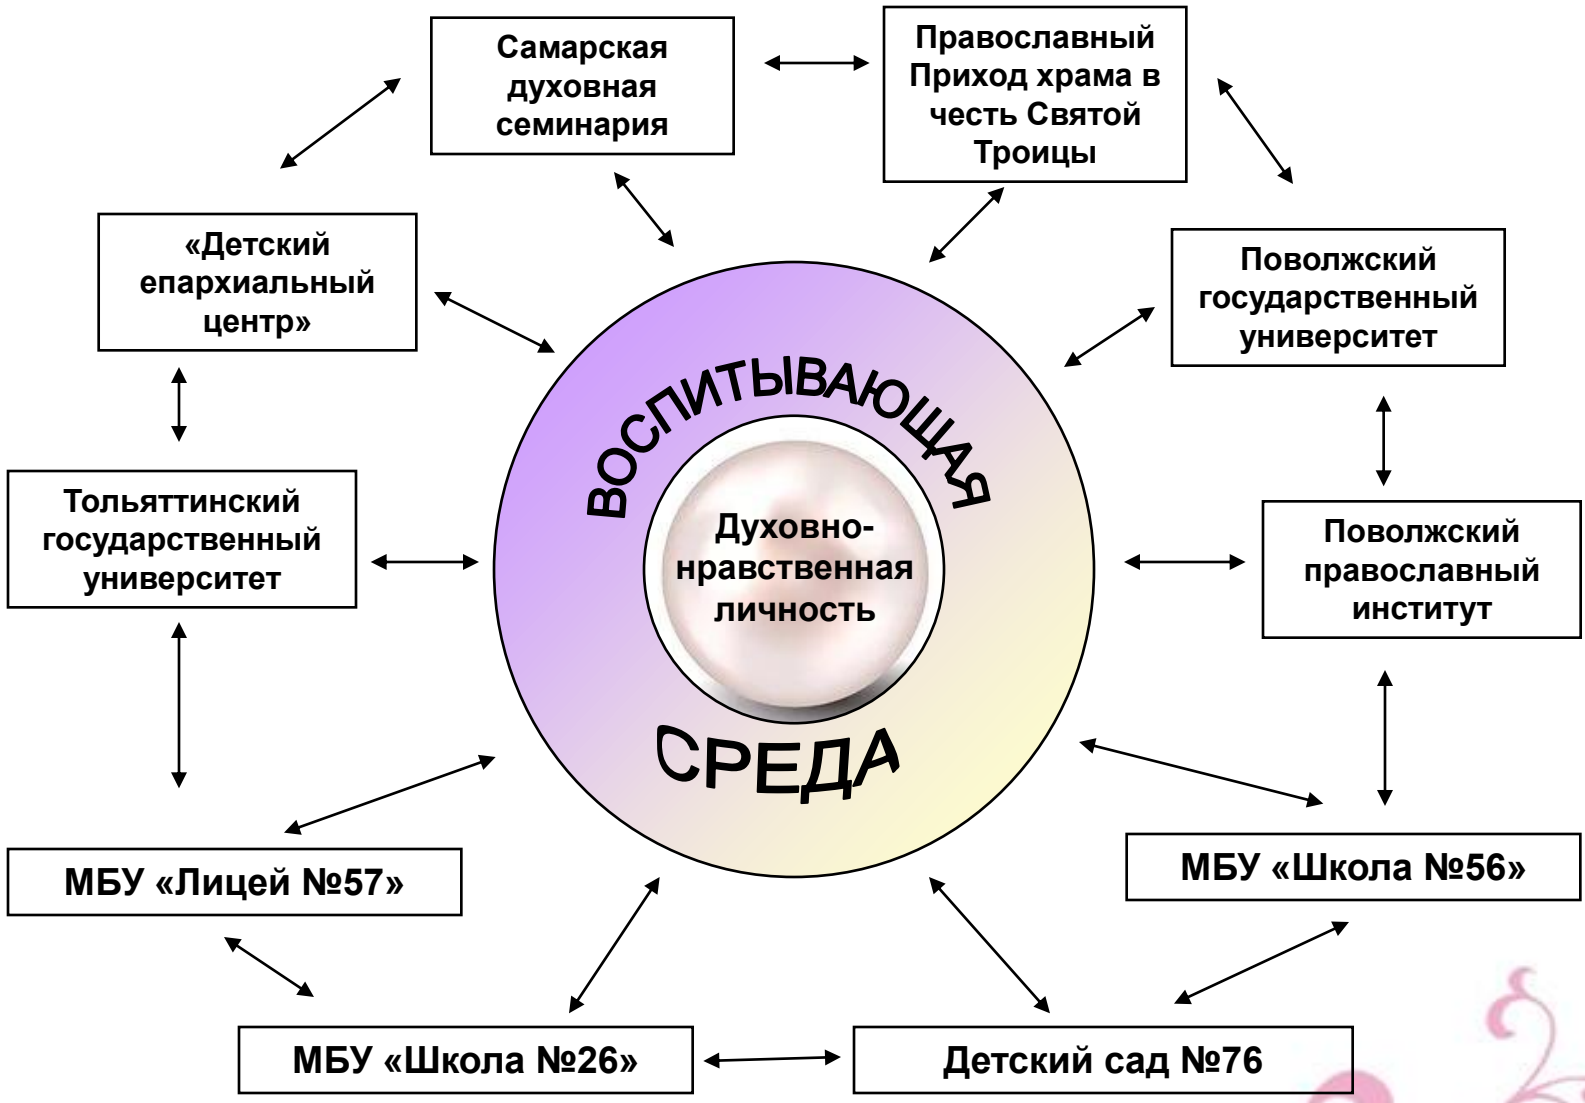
Самарская духовная семинария

Православный Приход храма в честь Святой Троицы

«Детский епархиальный центр»

Поволжский государственный университет

ВОСПИТЫВАЮЩАЯ

Духовно-нравственная личность

СРЕДА

Тольяттинский государственный университет

Поволжский православный институт

МБУ «Лицей №57»

МБУ «Школа №56»

МБУ «Школа №26»

Детский сад №76